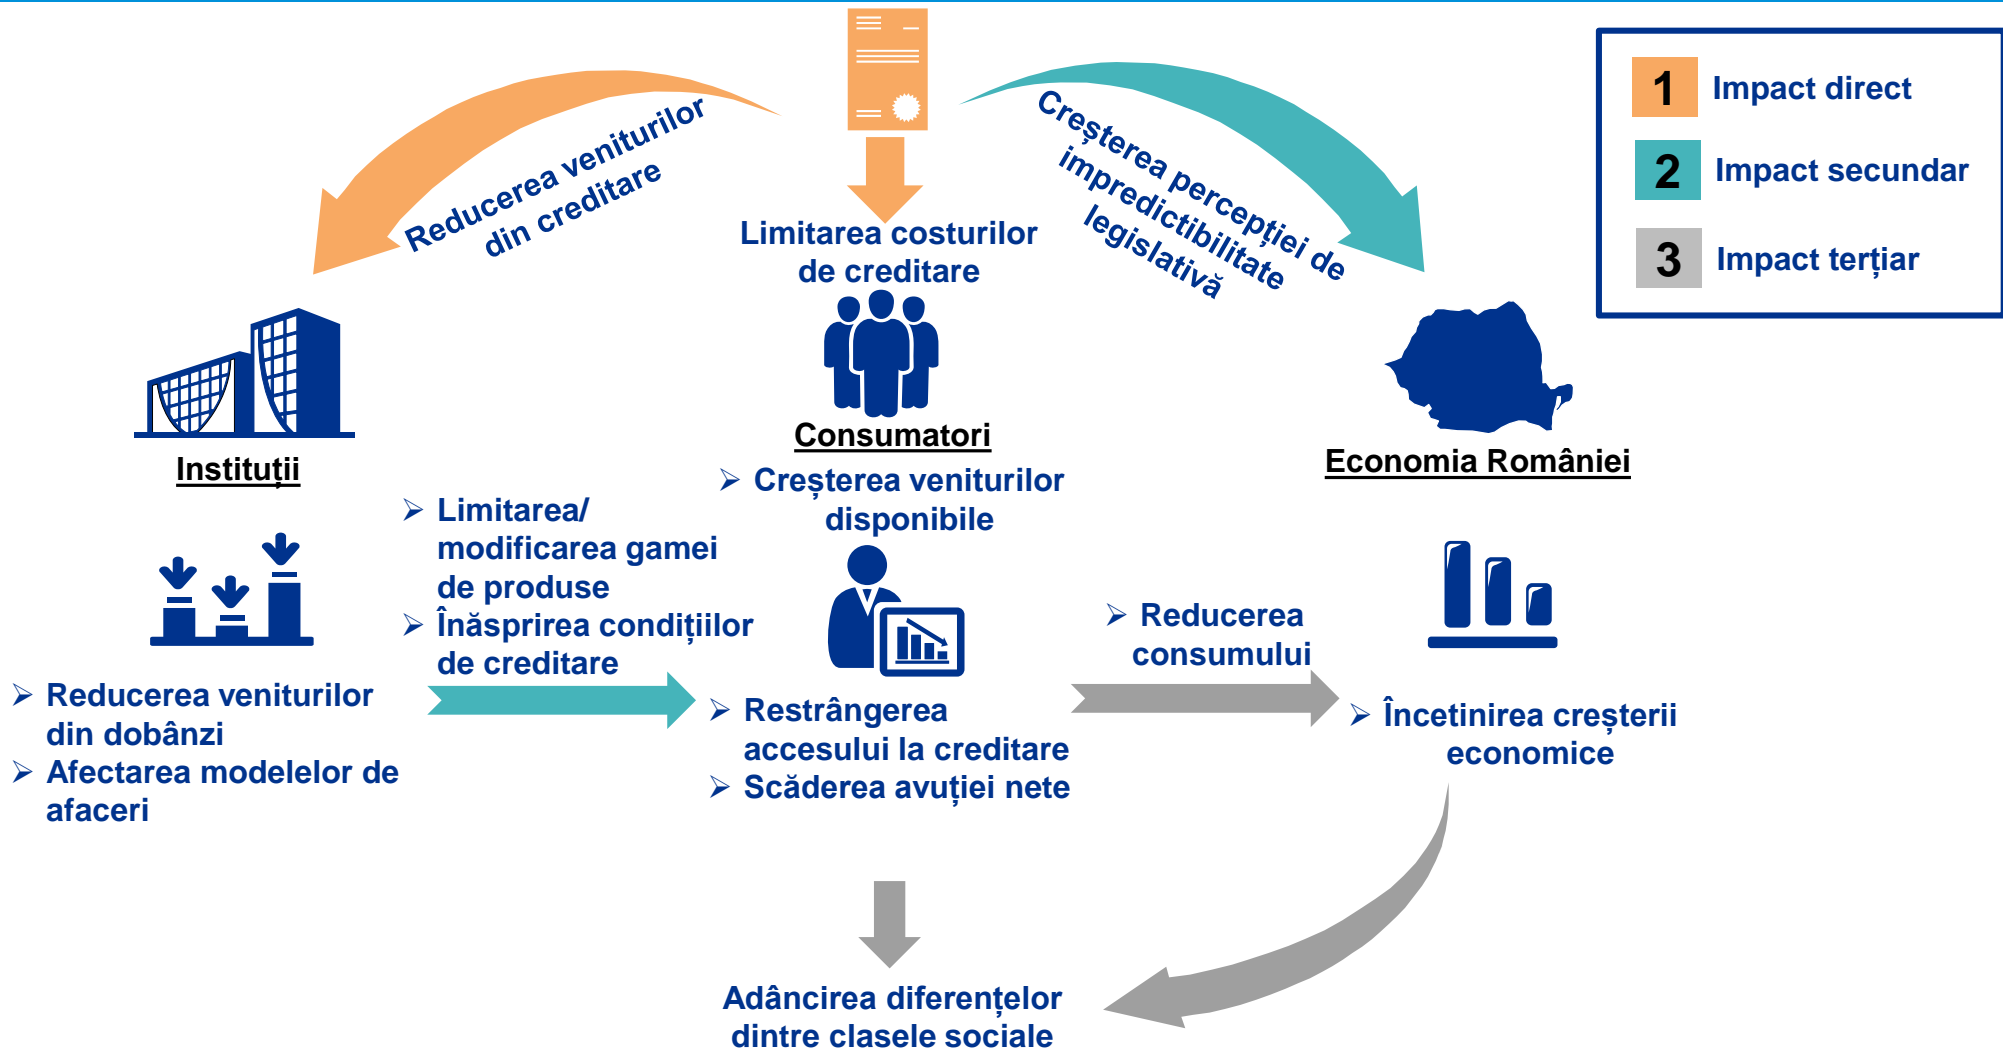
1 Impact direct
2 Impact secundar
3 Impact terțiar

Reducerea veniturilor din creditare

Limitarea costurilor de creditare

Creșterea percepției de impredictibilitate legislativă

Instituții

Consumatori
➢ Creșterea veniturilor disponibile

Economia României

➢ Limitarea/ modificarea gamei de produse
➢ Înăsprirea condițiilor de creditare

➢ Reducerea veniturilor din dobânzi
➢ Afectarea modelelor de afaceri

➢ Restrângerea accesului la creditare
➢ Scăderea avuției nete

➢ Reducerea consumului

➢ Încetinirea creșterii economice

Adâncirea diferențelor dintre clasele sociale